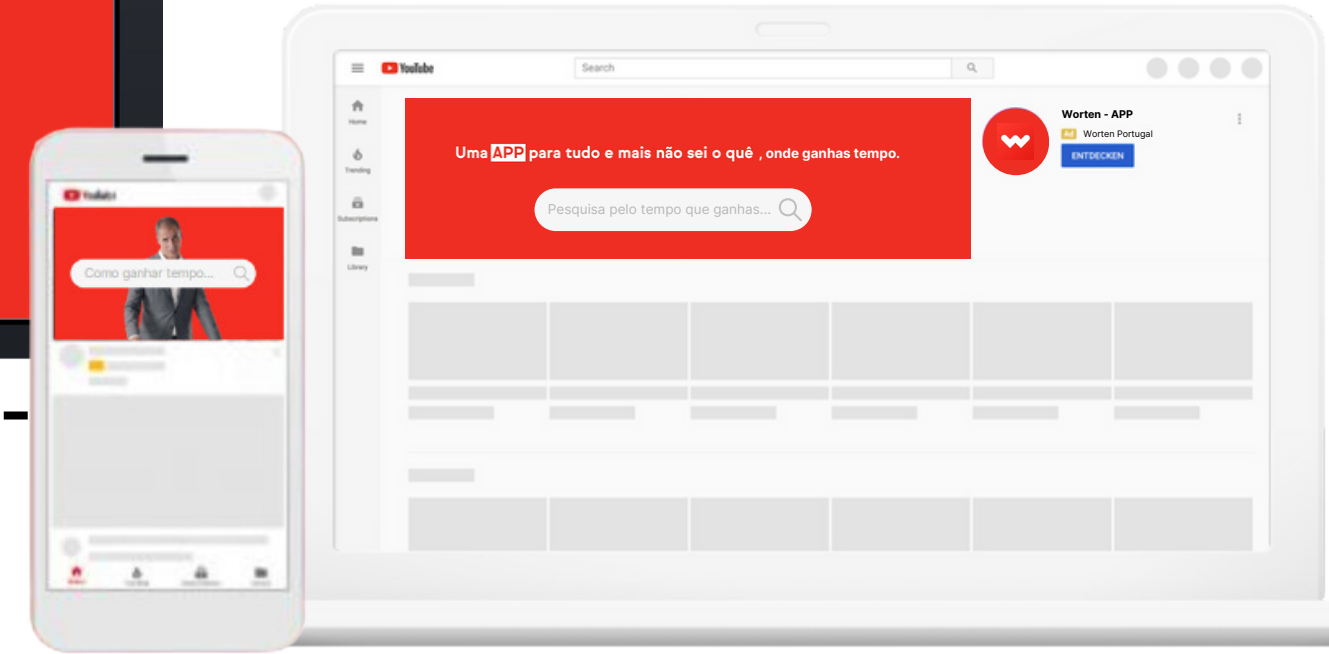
YouTube

Como ganhar tempo...

YouTube

Search

Home

Trending

Subscriptions

Library

Uma APP para tudo e mais não sei o quê , onde ganhas tempo.

Pesquisa pelo tempo que ganhas...

Worten - APP

Ad Worten Portugal

ENTDECKEN